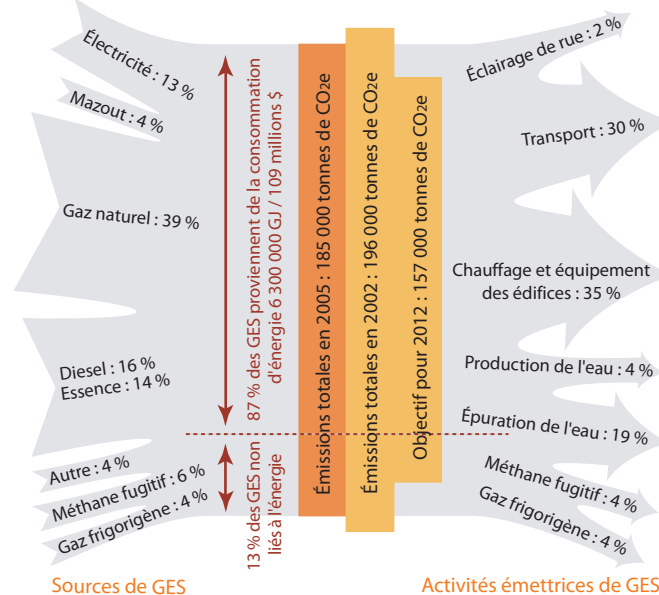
Électricité : 13 %

Mazout : 4 %

Gaz naturel : 39 %

Diesel : 16 %
Essence : 14 %

Autre : 4 %

Méthane fugitif : 6 %

Gaz frigorigène : 4 %

87 % des GES proviennent de la consommation d'énergie 6 300 000 GJ / 109 millions $

13 % des GES non liés à l'énergie

Émissions totales en 2005 : 185 000 tonnes de $CO_2e$

Émissions totales en 2002 : 196 000 tonnes de $CO_2e$

Objectif pour 2012 : 157 000 tonnes de $CO_2e$

Éclairage de rue : 2 %

Transport : 30 %

Chauffage et équipement des édifices : 35 %

Production de l'eau : 4 %

Épuration de l'eau : 19 %

Méthane fugitif : 4 %

Gaz frigorigène : 4 %

Sources de GES

Activités émettrices de GES